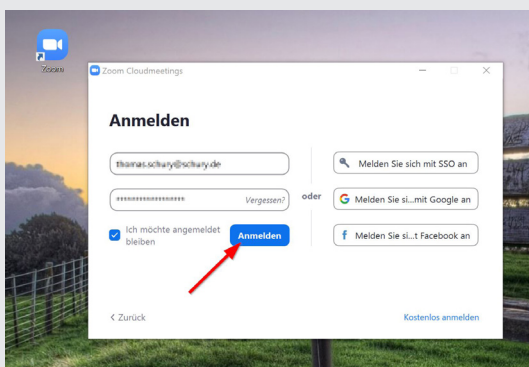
Zoom

Zoom Cloudmeetings

Anmelden

thomas.schary@schary.de

********************* Vergessen?

Ich möchte angemeldet bleiben

Anmelden

oder

Melden Sie sich mit SSO an

Melden Sie si...mit Google an

Melden Sie si...t Facebook an

< Zurück

Kostenlos anmelden